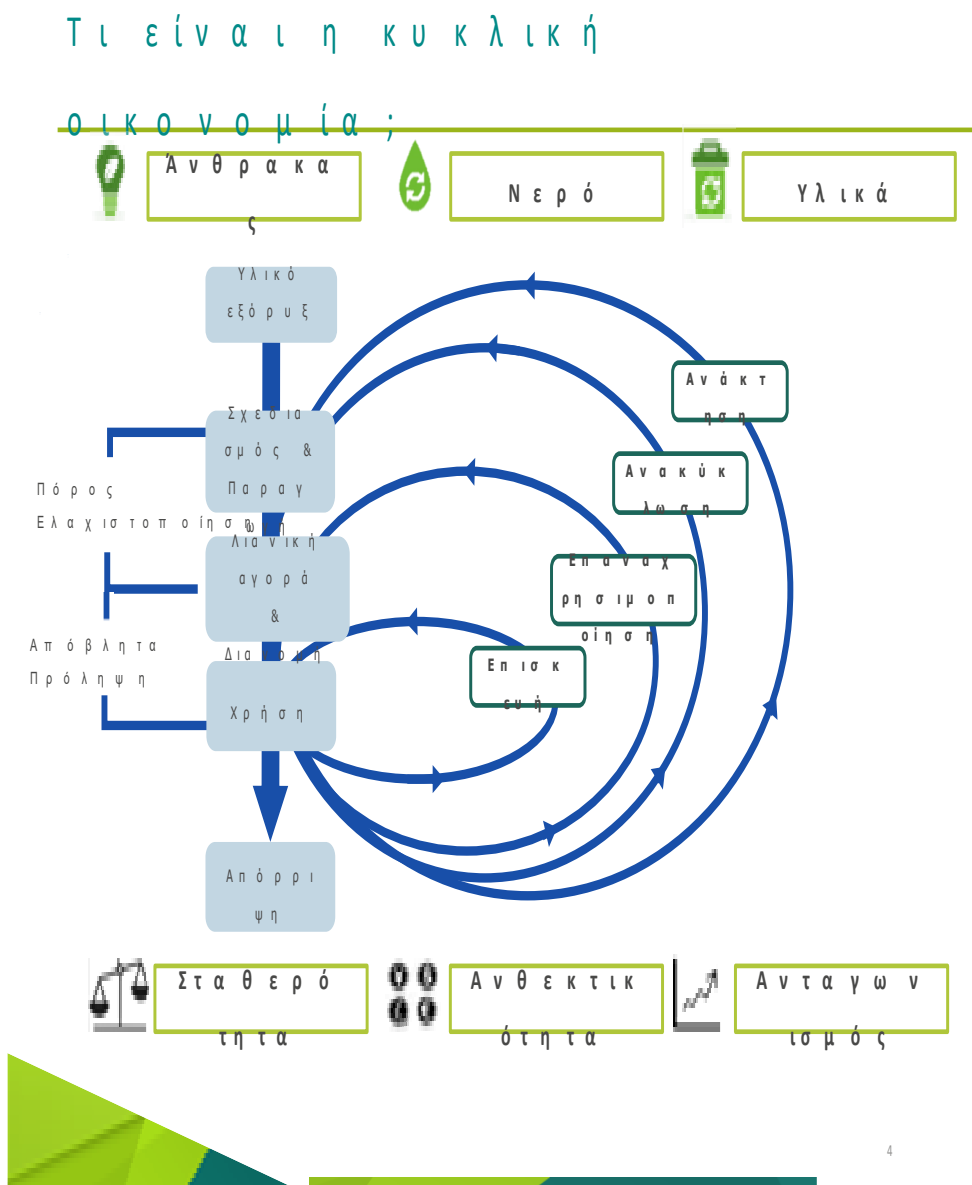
Τι είναι η κυκλική οικονομία;

Άνθρακας

Νερό

Υλικά

Υλικό εξόρυξ

Σχεδιασμός & Παραγωγή

Λιανική αγορά & Διανομή

Χρήση

Απόρριψη

Πόρος Ελαχιστοποίηση

Απόβλητα Πρόληψη

Ανάκτηση

Ανακύκλωση

Επαναχρησιμοποίηση

Επισκευή

Σταθερότητα

Ανθεκτικότητα

Ανταγωνισμός

4